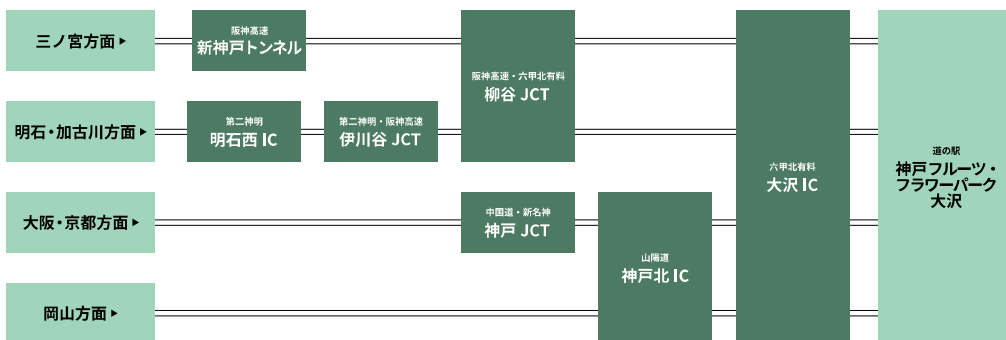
三ノ宮方面 ▸

阪神高速
新神戸トンネル

明石・加古川方面 ▸

第二神明
明石西 IC

第二神明・阪神高速
伊川谷 JCT

阪神高速・六甲北有料
柳谷 JCT

大阪・京都方面 ▸

中国道・新名神
神戸 JCT

山陽道
神戸北 IC

六甲北有料
大沢 IC

岡山方面 ▸

道の駅
神戸フルーツ・フラワーパーク大沢